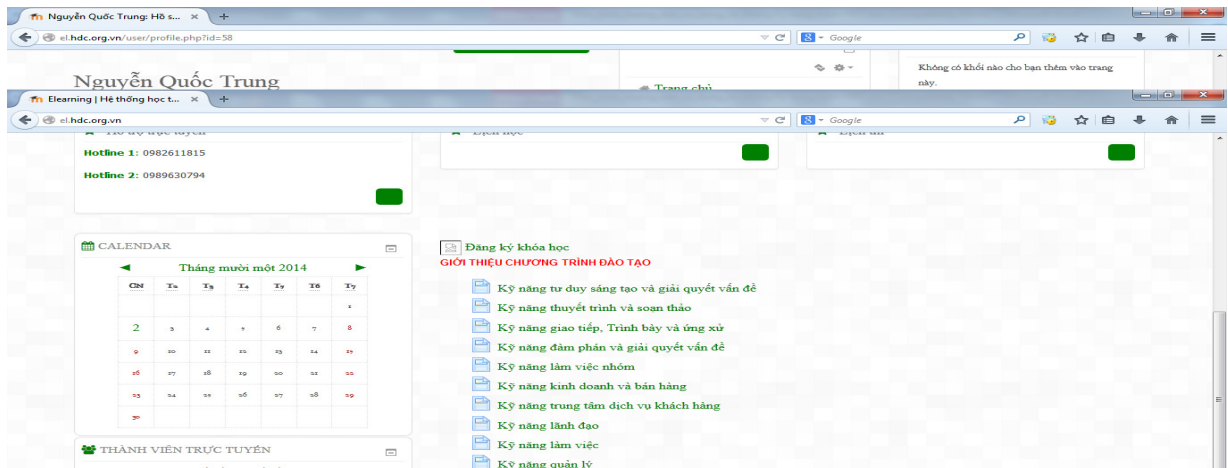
Nguyễn Quốc Trung: Hồ s... ×
el.hdc.org.vn/user/profile.php?id=58
Google
Nguyễn Quốc Trung
Trang chủ
Không có khối nào cho bạn thêm vào trang này.

Elearning | Hệ thống học t... ×
el.hdc.org.vn
Google

Hỗ trợ trực tuyến
Lịch học
Lịch thi

Hotline 1: 0982611815

Hotline 2: 0989630794

CALENDAR

Tháng mười một 2014

| CN | T2 | T3 | T4 | T5 | T6 | T7 |
|---|---|---|---|---|---|---|
| | | | | | | 1 |
| 2 | 3 | 4 | 5 | 6 | 7 | 8 |
| 9 | 10 | 11 | 12 | 13 | 14 | 15 |
| 16 | 17 | 18 | 19 | 20 | 21 | 22 |
| 23 | 24 | 25 | 26 | 27 | 28 | 29 |
| 30 | | | | | | |

THÀNH VIÊN TRỰC TUYẾN

Đăng ký khóa học
GIỚI THIỆU CHƯƠNG TRÌNH ĐÀO TẠO
Kỹ năng tư duy sáng tạo và giải quyết vấn đề
Kỹ năng thuyết trình và soạn thảo
Kỹ năng giao tiếp, Trình bày và ứng xử
Kỹ năng đàm phán và giải quyết vấn đề
Kỹ năng làm việc nhóm
Kỹ năng kinh doanh và bán hàng
Kỹ năng trung tâm dịch vụ khách hàng
Kỹ năng lãnh đạo
Kỹ năng làm việc
Kỹ năng quản lý